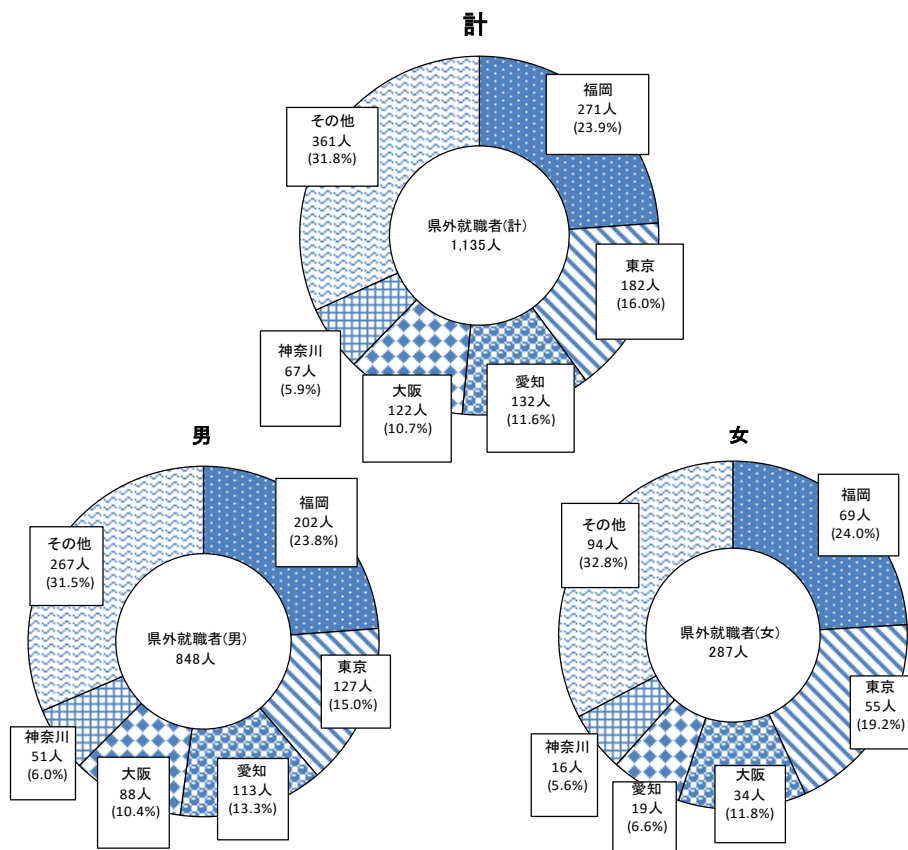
計

福岡
271人
(23.9%)

東京
182人
(16.0%)

愛知
132人
(11.6%)

大阪
122人
(10.7%)

神奈川
67人
(5.9%)

その他
361人
(31.8%)

県外就職者(計)
1,135人

男

福岡
202人
(23.8%)

東京
127人
(15.0%)

愛知
113人
(13.3%)

大阪
88人
(10.4%)

神奈川
51人
(6.0%)

その他
267人
(31.5%)

県外就職者(男)
848人

女

福岡
69人
(24.0%)

東京
55人
(19.2%)

大阪
34人
(11.8%)

愛知
19人
(6.6%)

神奈川
16人
(5.6%)

その他
94人
(32.8%)

県外就職者(女)
287人